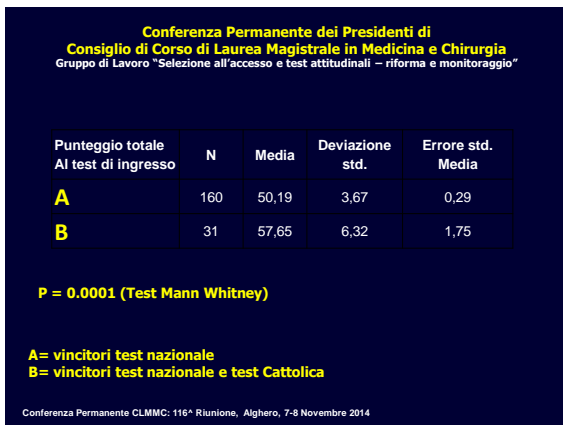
Conferenza Permanente dei Presidenti di
Consiglio di Corso di Laurea Magistrale in Medicina e Chirurgia
Gruppo di Lavoro "Selezione all'accesso e test attitudinali – riforma e monitoraggio"

| Punteggio totale Al test di ingresso | N | Media | Deviazione std. | Errore std. Media |
|---|---|---|---|---|
| A | 160 | 50,19 | 3,67 | 0,29 |
| B | 31 | 57,65 | 6,32 | 1,75 |

P = 0.0001 (Test Mann Whitney)

A= vincitori test nazionale
B= vincitori test nazionale e test Cattolica

Conferenza Permanente CLMMC: 116^ Riunione, Alghero, 7-8 Novembre 2014